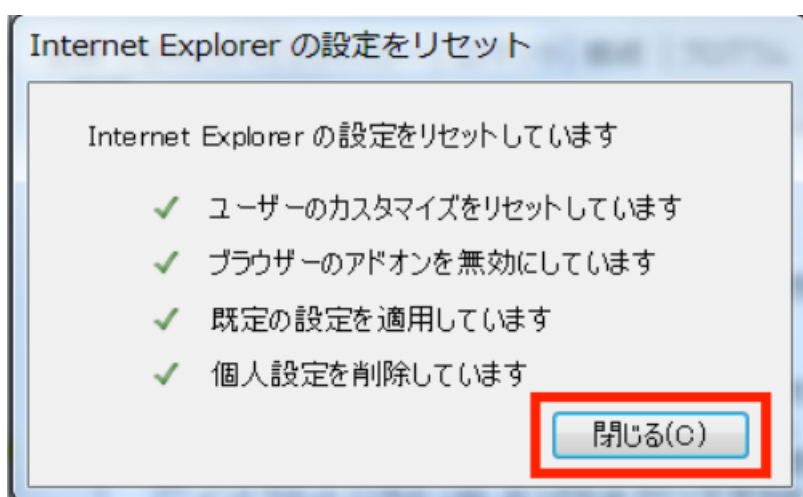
Internet Explorer の設定をリセット

Internet Explorer の設定をリセットしています

✓ ユーザーのカスタマイズをリセットしています

✓ ブラウザーのアドオンを無効にしています

✓ 既定の設定を適用しています

✓ 個人設定を削除しています

閉じる(C)